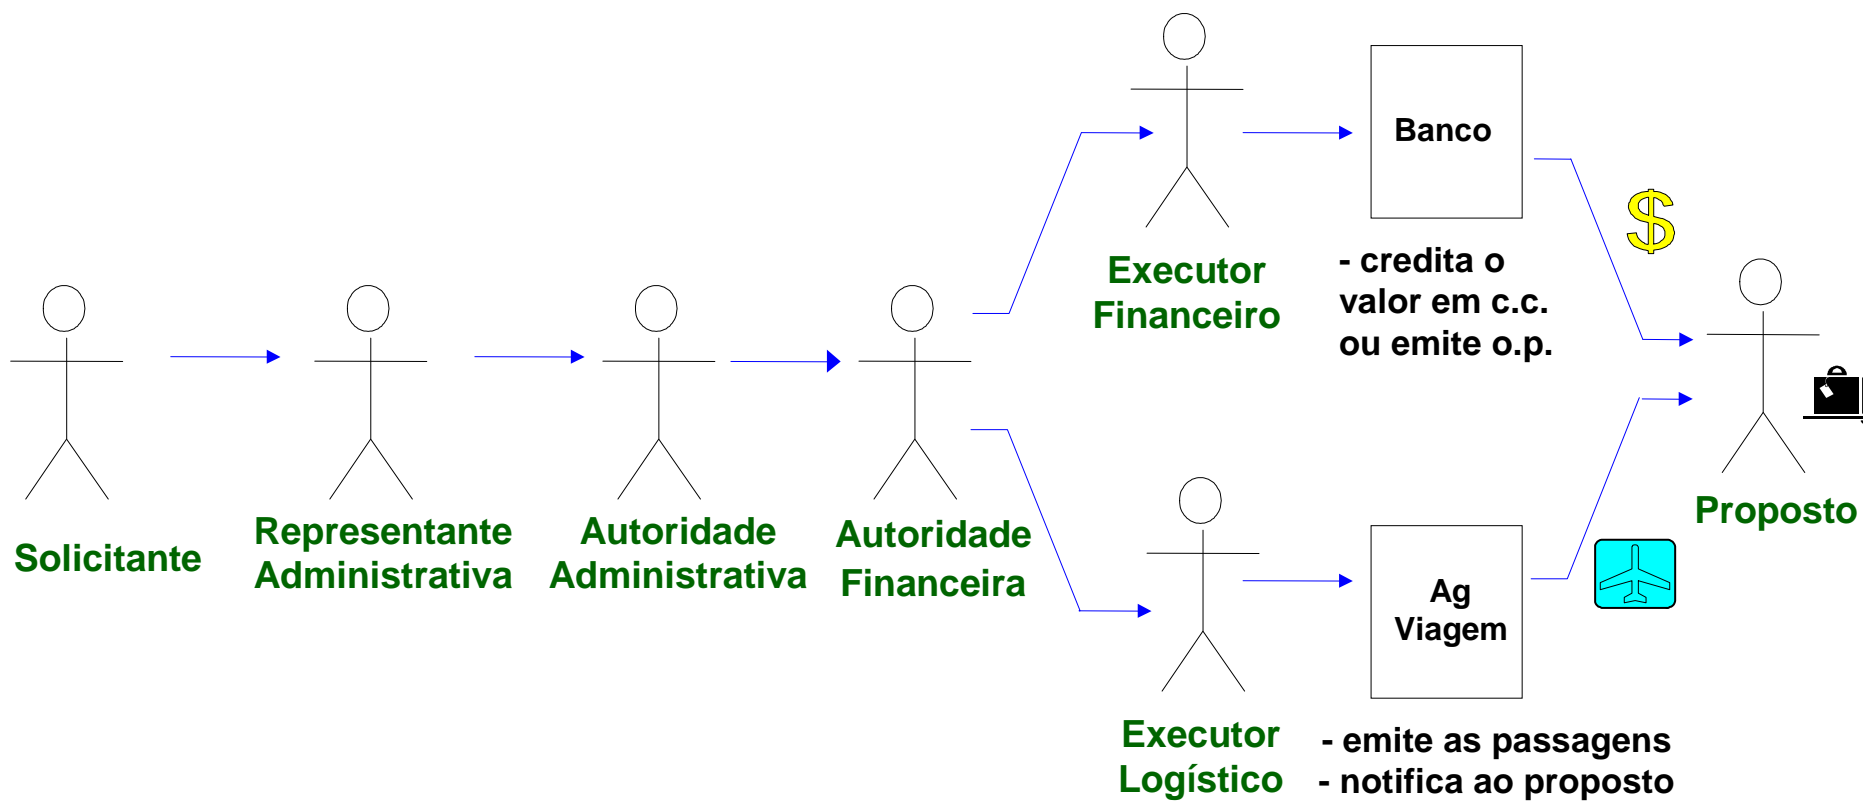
Solicitante

Representante Administrativa

Autoridade Administrativa

Autoridade Financeira

Executor Financeiro

Banco

- credita o valor em c.c. ou emite o.p.

$

Proposto

Executor Logístico

Ag Viagem

- emite as passagens
- notifica ao proposto